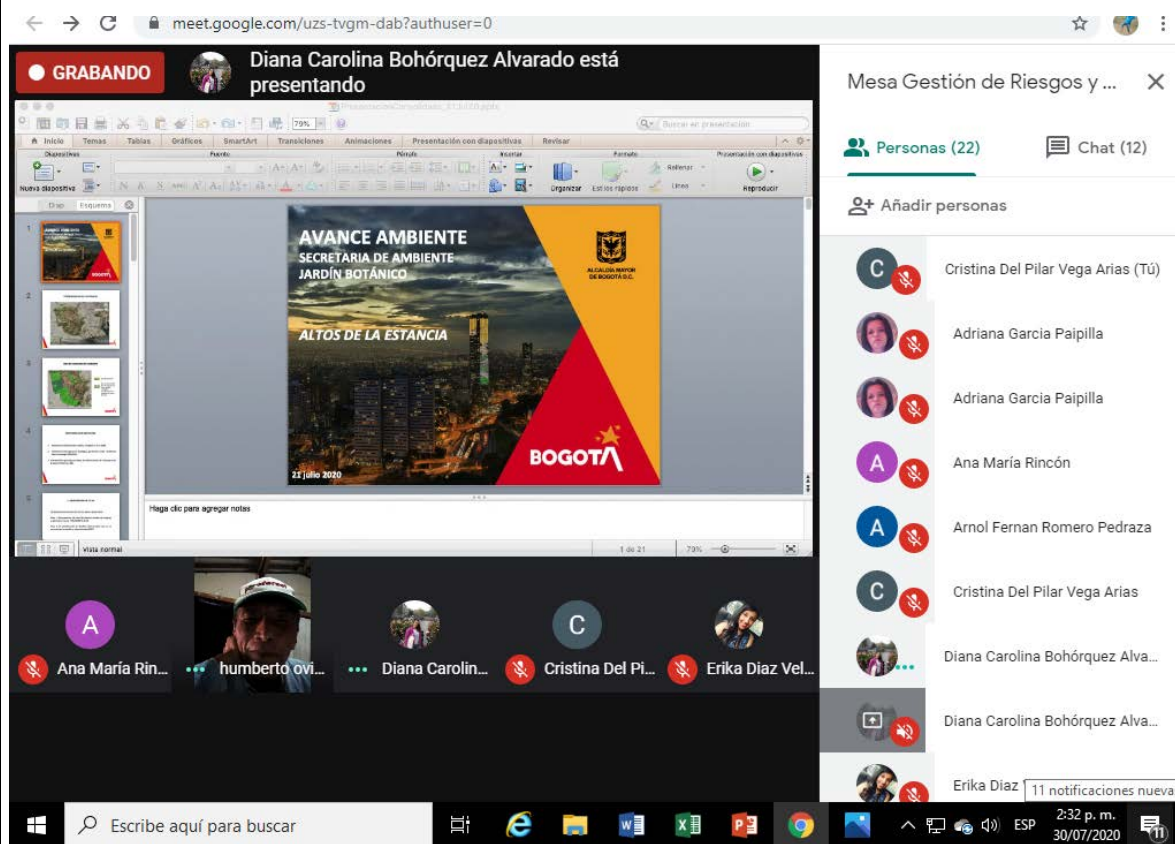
meet.google.com/uzs-tvgm-dab?authuser=0

GRABANDO

Diana Carolina Bohórquez Alvarado está presentando

Inicio Temas Tablas Gráficos SmartArt Transiciones Animaciones Presentación con diapositivas Revisar

Nueva diapositiva

Organizar Estilos rápidos Reproducir

79%

AVANCE AMBIENTE
SECRETARIA DE AMBIENTE
JARDÍN BOTÁNICO

ALTOS DE LA ESTANCIA

ALCALDÍA MAYOR DE BOGOTÁ D.C.

BOGOTA

21 julio 2020

Haga clic para agregar notas

Vista normal 1 de 21 70%

Ana María Rin...
humberto ovi...
Diana Carolin...
Cristina Del Pi...
Erika Diaz Vel...

Mesa Gestión de Riesgos y ...

Personas (22)
Chat (12)

Añadir personas

Cristina Del Pilar Vega Arias (Tú)
Adriana Garcia Paipilla
Adriana Garcia Paipilla
Ana María Rincón
Arnol Fernan Romero Pedraza
Cristina Del Pilar Vega Arias
Diana Carolina Bohórquez Alva...
Diana Carolina Bohórquez Alva...
Erika Diaz

11 notificaciones nueva

Escribe aquí para buscar

ESP 2:32 p. m. 30/07/2020

11